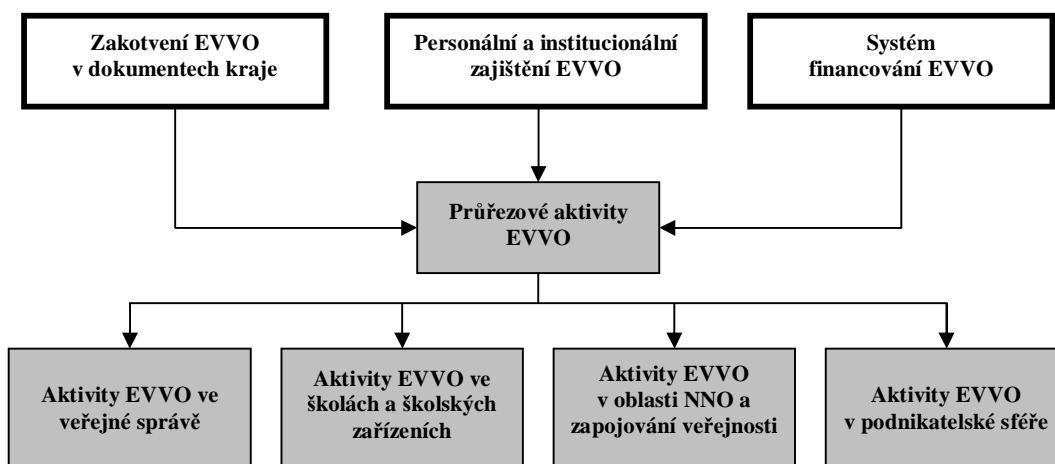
Zakotvení EVVO v dokumentech kraje

Personální a institucionální zajištění EVVO

Systém financování EVVO

Průřezové aktivity EVVO

Aktivity EVVO ve veřejné správě

Aktivity EVVO ve školách a školských zařízeních

Aktivity EVVO v oblasti NNO a zapojování veřejnosti

Aktivity EVVO v podnikatelské sféře